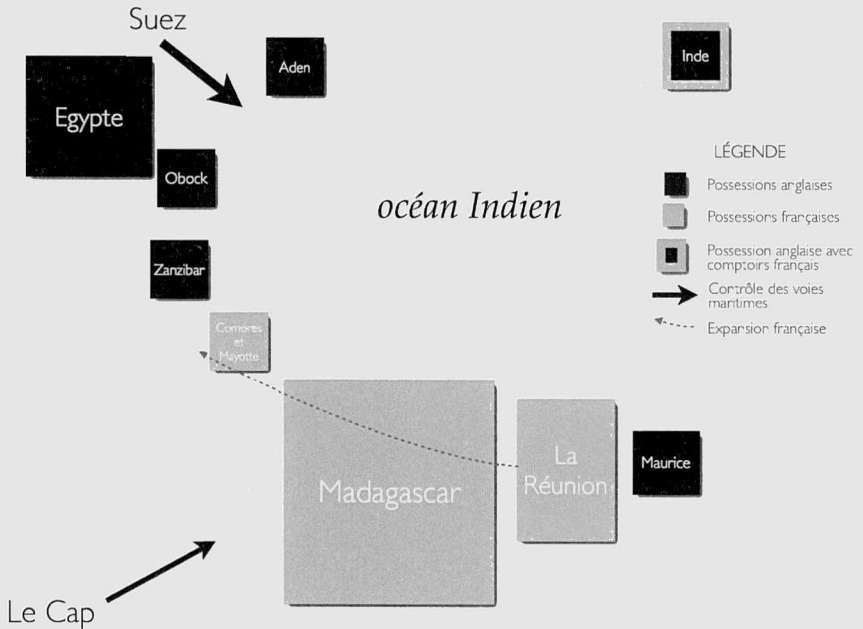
Suez

Aden

Inde

Egypte

Obock

océan Indien

LÉGENDE

Possessions anglaises

Possessions françaises

Possession anglaise avec comptoirs français

Contrôle des voies maritimes

Expansion française

Zanzibar

Comores et Mayotte

Madagascar

La Réunion

Maurice

Le Cap